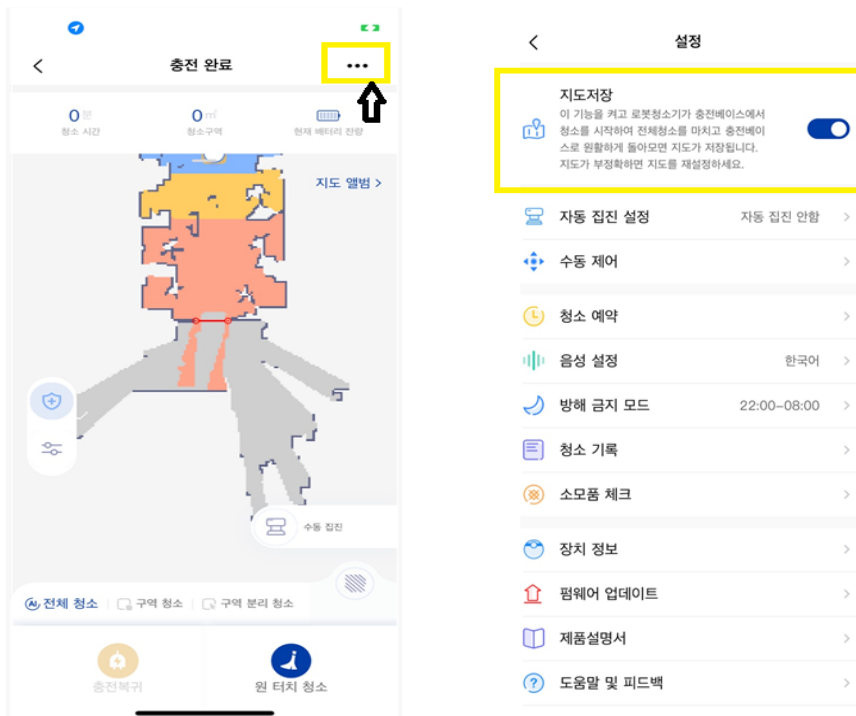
충전 완료

0분
청소 시간

0㎡
청소구역

현재 배터리 잔량

지도 앨범 >

수동 집진

전체 청소 | 구역 청소 | 구역 분리 청소

충전복귀

원 터치 청소

설정

지도저장
이 기능을 켜고 로봇청소기가 충전베이스에서 청소를 시작하여 전체청소를 마치고 충전베이스로 원활하게 돌아오면 지도가 저장됩니다. 지도가 부정확하면 지도를 재설정하세요.

자동 집진 설정 자동 집진 안함 >

수동 제어 >

청소 예약 >

음성 설정 한국어 >

방해 금지 모드 22:00–08:00 >

청소 기록 >

소모품 체크 >

장치 정보 >

펌웨어 업데이트 >

제품설명서 >

도움말 및 피드백 >